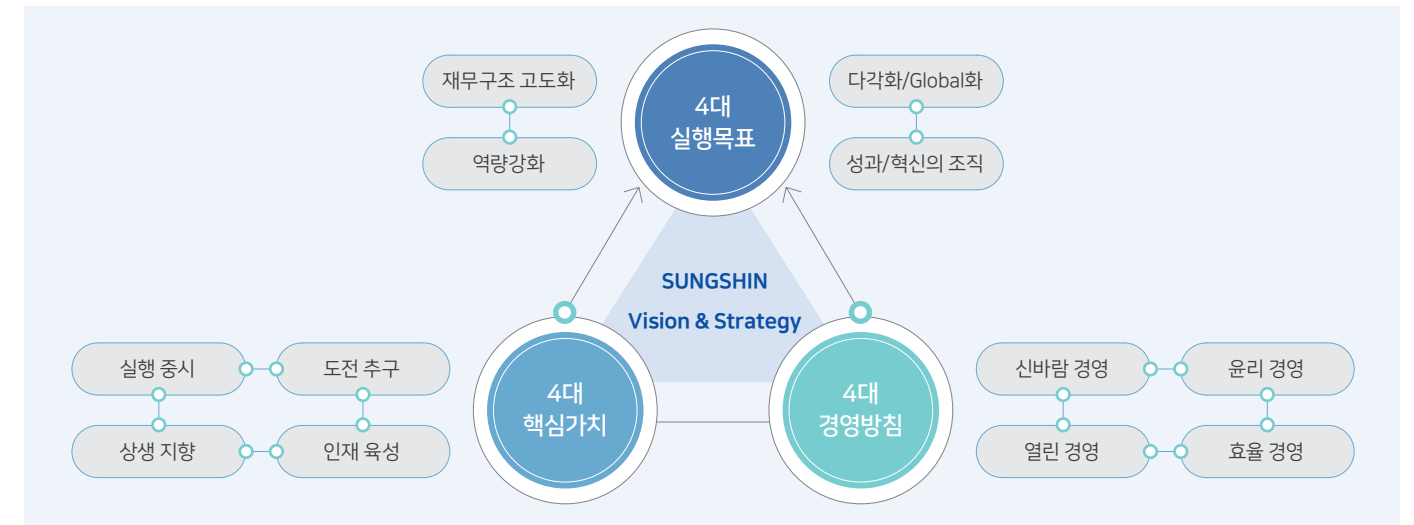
재무구조 고도화

역량강화

4대
실행목표

다각화/Global화

성과/혁신의 조직

SUNGSHIN
Vision & Strategy

실행 중시

도전 추구

상생 지향

인재 육성

4대
핵심가치

4대
경영방침

신바람 경영

윤리 경영

열린 경영

효율 경영